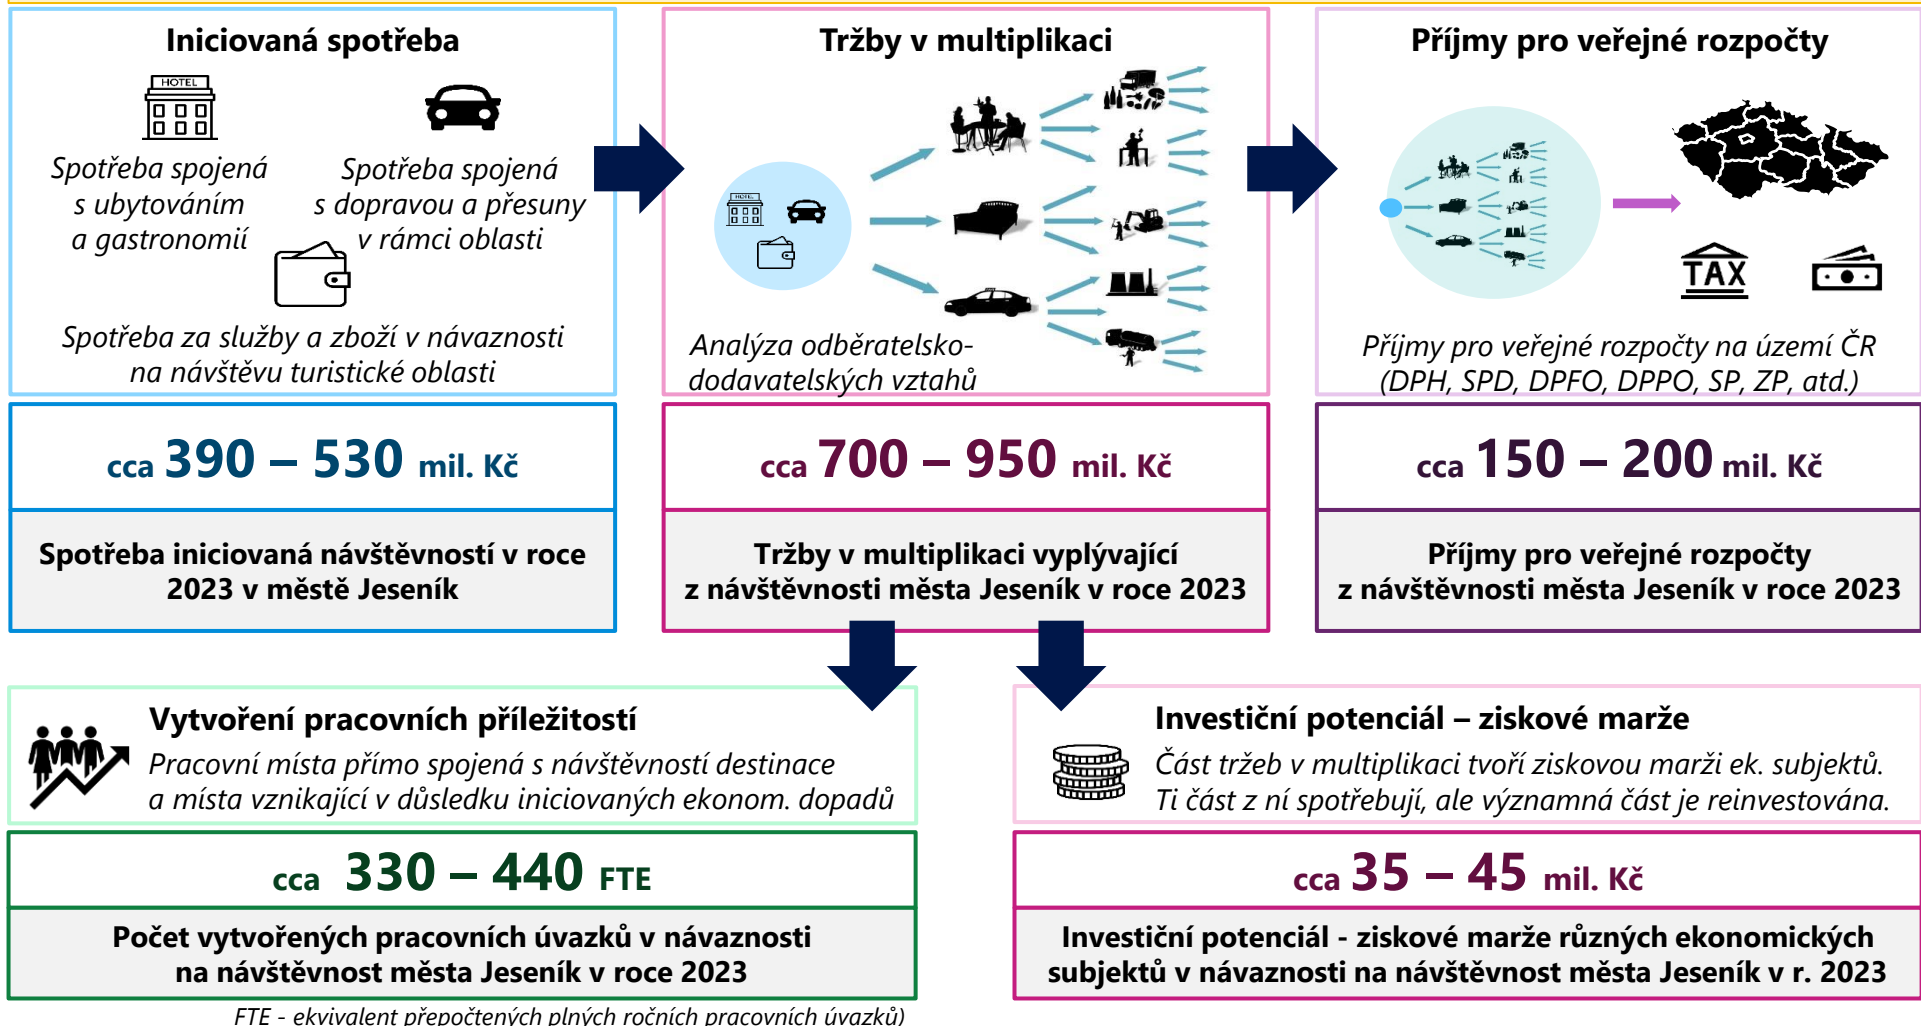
Iniciovaná spotřeba

HOTEL

Spotřeba spojená s ubytováním a gastronomií

Spotřeba spojená s dopravou a přesuny v rámci oblasti

Spotřeba za služby a zboží v návaznosti na návštěvu turistické oblasti

Tržby v multiplikaci

Analýza odběratelsko-dodavatelských vztahů

Příjmy pro veřejné rozpočty

TAX

Příjmy pro veřejné rozpočty na území ČR (DPH, SPD, DPFO, DPPO, SP, ZP, atd.)

cca 390 – 530 mil. Kč

Spotřeba iniciovaná návštěvností v roce 2023 v městě Jeseník

cca 700 – 950 mil. Kč

Tržby v multiplikaci vyplývající z návštěvnosti města Jeseník v roce 2023

cca 150 – 200 mil. Kč

Příjmy pro veřejné rozpočty z návštěvnosti města Jeseník v roce 2023

Vytvoření pracovních příležitostí

Pracovní místa přímo spojená s návštěvností destinace a místa vznikající v důsledku iniciovaných ekonom. dopadů

cca 330 – 440 FTE

Počet vytvořených pracovních úvazků v návaznosti na návštěvnost města Jeseník v roce 2023

FTE - ekvivalent přepočtených plných ročních pracovních úvazků)

Investiční potenciál – ziskové marže

Část tržeb v multiplikaci tvoří ziskovou marži ek. subjektů. Ti část z ní spotřebují, ale významná část je reinvestována.

cca 35 – 45 mil. Kč

Investiční potenciál - ziskové marže různých ekonomických subjektů v návaznosti na návštěvnost města Jeseník v r. 2023